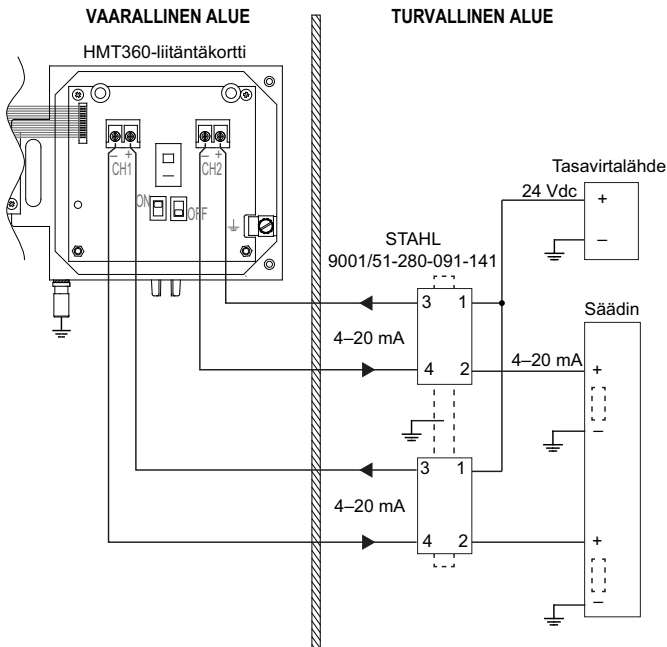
VAARALLINEN ALUE

TURVALLINEN ALUE

HMT360-liitäntäkortti

– +
CH1

– +
CH2

ON

OFF

Tasavirtalähde

24 Vdc

+

–

STAHL
9001/51-280-091-141

3

1

Säädin

4–20 mA

4

2

4–20 mA

+

–

3

1

4–20 mA

4

2

+

–